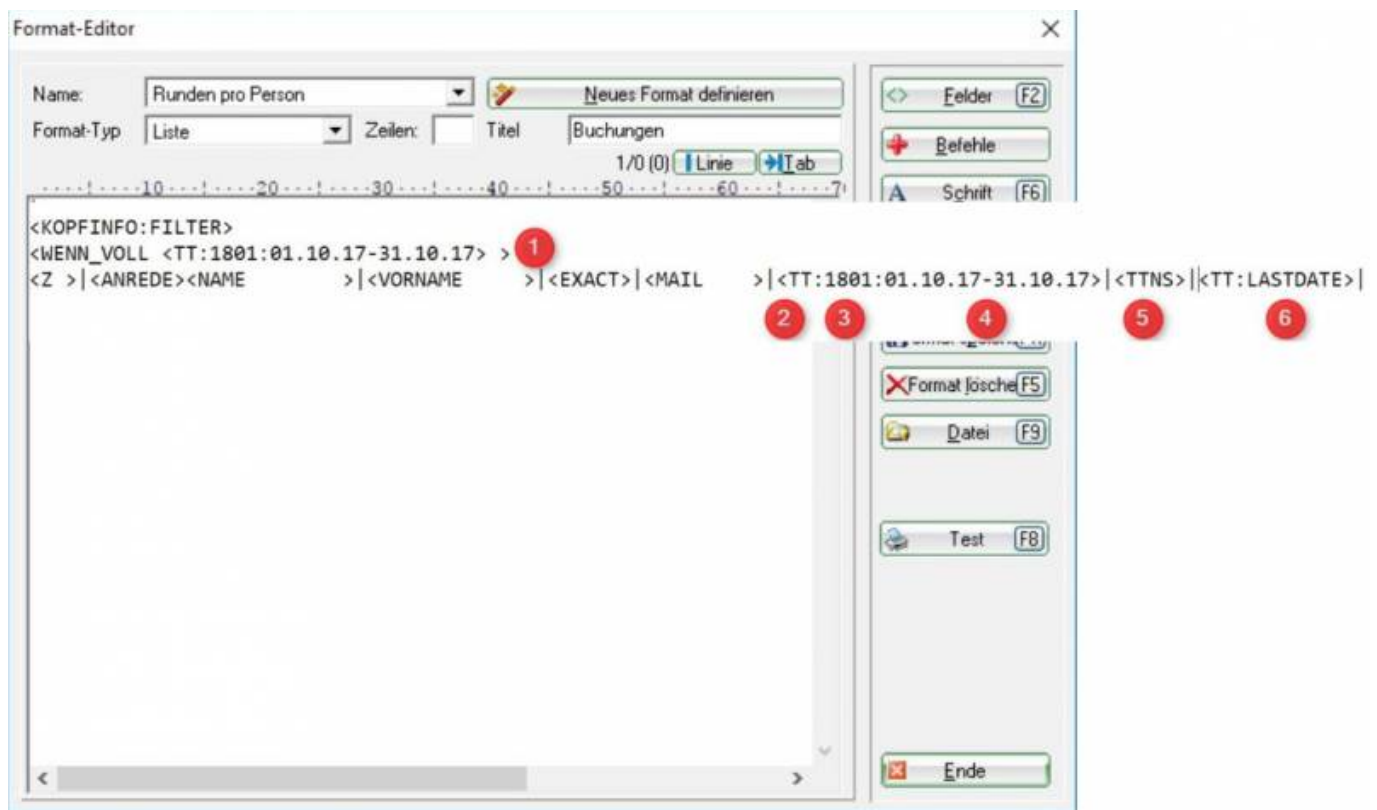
Format-Editor

Name: Runden pro Person
Neues Format definieren
Format-Typ Liste
Zeilen:
Titel Buchungen
1/0 (0) Linie Tab
......!....10....!....20....!....30....!....40....!....50....!....60....!....7

<KOPFINFO:FILTER>
<WENN_VOLL <TT:1801:01.10.17-31.10.17> > 1
<Z >|<ANREDE><NAME >|<VORNAME >|<EXACT>|<MAIL >|<TT:1801:01.10.17-31.10.17>|<TTNS>|<TT:LASTDATE>|
2 3 4 5 6

Felder F2
Befehle
Schrift F6
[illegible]
Format lösche F5
Datei F9
Test F8
Ende